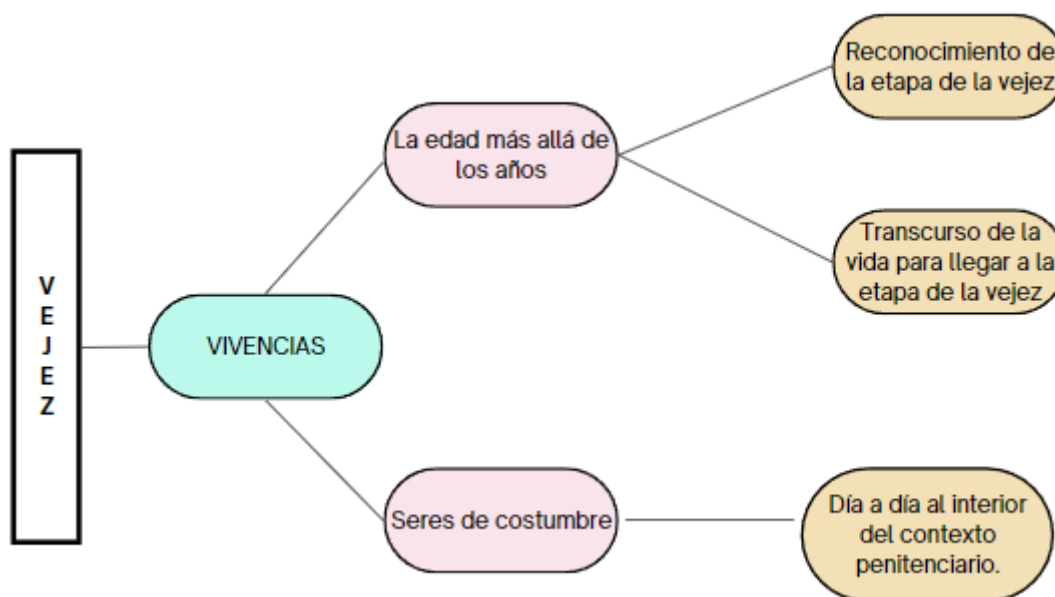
V
E
J
E
Z

VIVENCIAS

La edad más allá de los años

Reconocimiento de la etapa de la vejez

Transcurso de la vida para llegar a la etapa de la vejez

Seres de costumbre

Día a día al interior del contexto penitenciario.